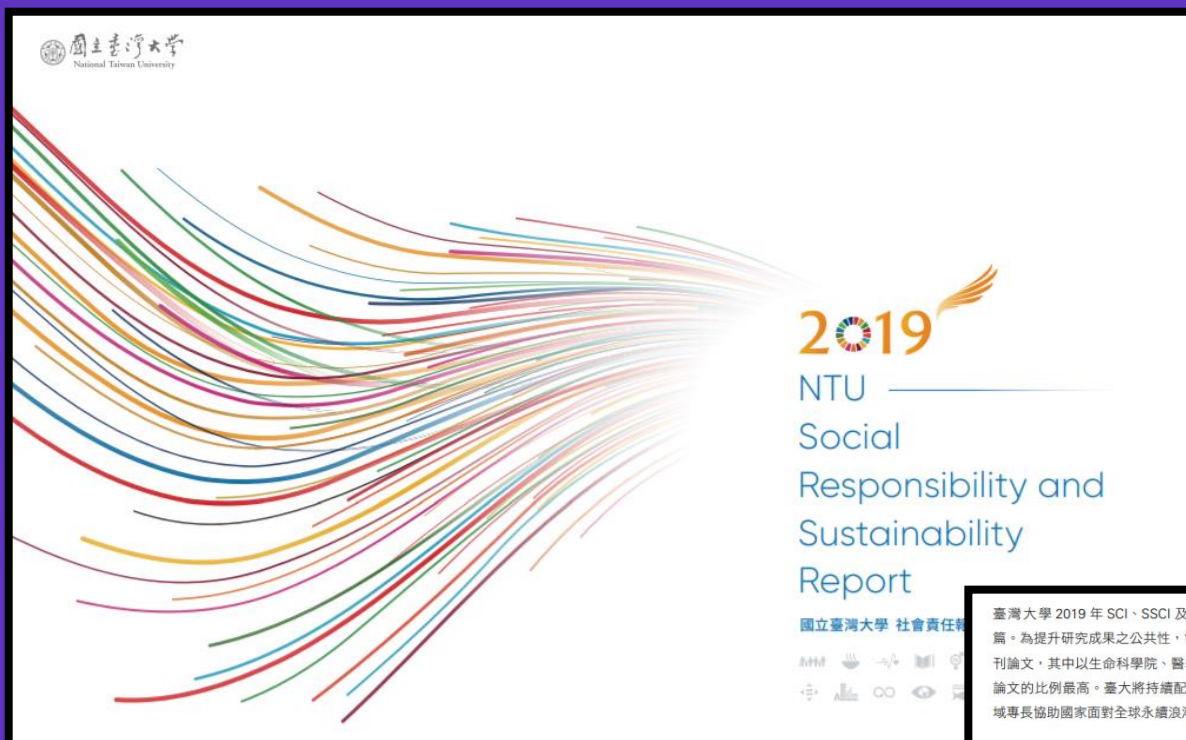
國立臺灣大學
National Taiwan University

2019

NTU

Social Responsibility and Sustainability Report

國立臺灣大學 社會責任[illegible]

臺灣大學 2019 年 SCI、SSCI 及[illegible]
篇。為提升研究成果之公共性，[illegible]
刊論文，其中以生命科學院、醫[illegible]
論文的比例最高。臺大將持續配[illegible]
域專長協助國家面對全球永續浪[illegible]